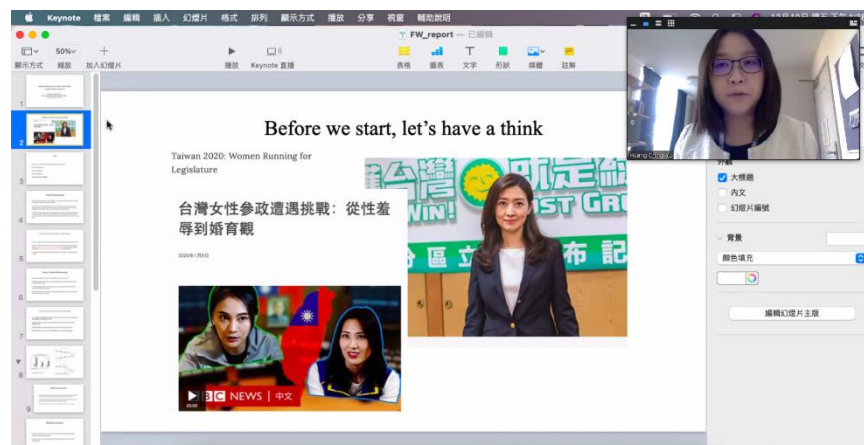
Keynote 檔案 編輯 插入 幻燈片 格式 排列 顯示方式 播放 分享 視窗 輔助說明

FW_report — 已編輯

顯示方式 縮放 加入幻燈片

50%

播放 Keynote 直播

表格 圖表 文字 形狀 媒體 註解

Before we start, let's have a think

Taiwan 2020: Women Running for Legislature

台灣女性參政遭遇挑戰：從性羞辱到婚育觀

BBC NEWS | 中文

台灣 WIN! 分區立 布記

大標題

內文

幻燈片編號

背景

顏色填充

編輯幻燈片主版

Huang Chiao